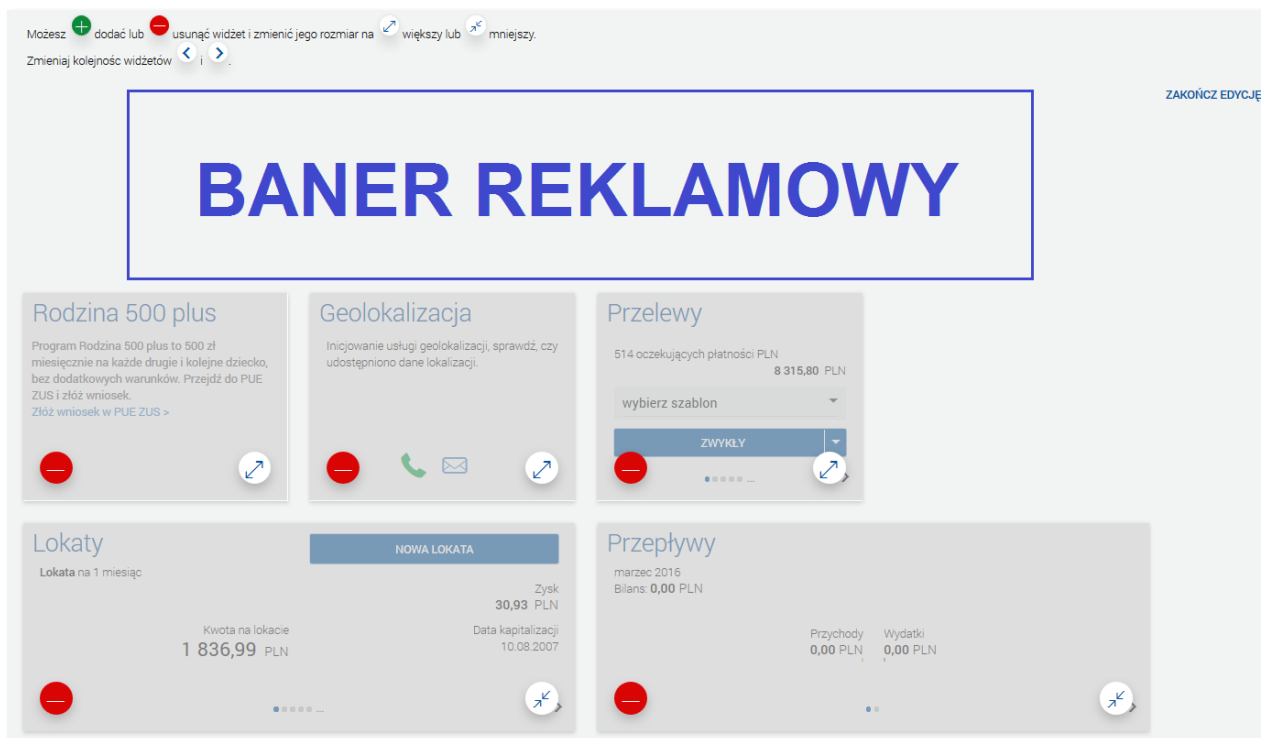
Możesz dodać lub usunąć widżet i zmienić jego rozmiar na większy lub mniejszy.
Zmieniaj kolejnośc widżetów i .

ZAKOŃCZ EDYCJĘ

BANER REKLAMOWY

Rodzina 500 plus

Program Rodzina 500 plus to 500 zł miesięcznie na każde drugie i kolejne dziecko, bez dodatkowych warunków. Przejdź do PUE ZUS i złóż wniosek.
Złóż wniosek w PUE ZUS >

Geolokalizacja

Inicjowanie usługi geolokalizacji, sprawdź, czy udostępniono dane lokalizacji.

Przelewy

514 oczekujących płatności PLN
8 315,80 PLN

wybierz szablon

ZWYKŁY

Lokaty

NOWA LOKATA

Lokata na 1 miesiąc

Zysk
30,93 PLN

Kwota na lokacie
1 836,99 PLN

Data kapitalizacji
10.08.2007

Przepływy

marzec 2016
Bilans: 0,00 PLN

Przychody
0,00 PLN

Wydatki
0,00 PLN